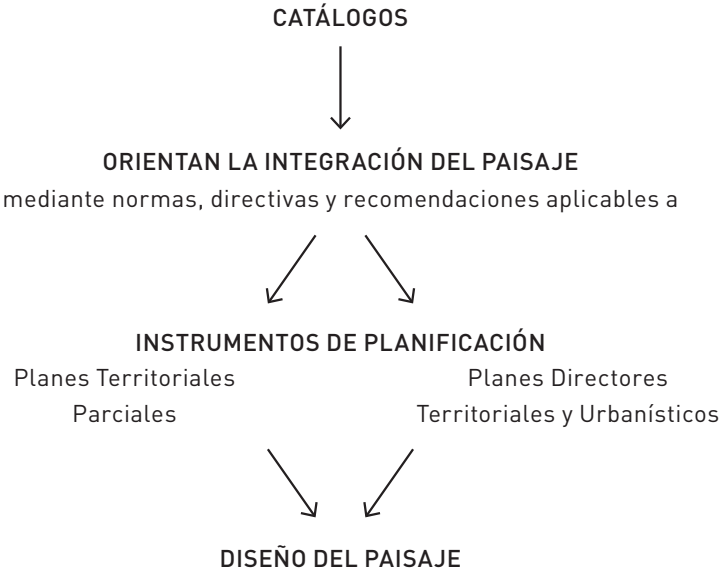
CATÁLOGOS

ORIENTAN LA INTEGRACIÓN DEL PAISAJE

mediante normas, directivas y recomendaciones aplicables a

INSTRUMENTOS DE PLANIFICACIÓN

Planes Territoriales Parciales

Planes Directores Territoriales y Urbanísticos

DISEÑO DEL PAISAJE